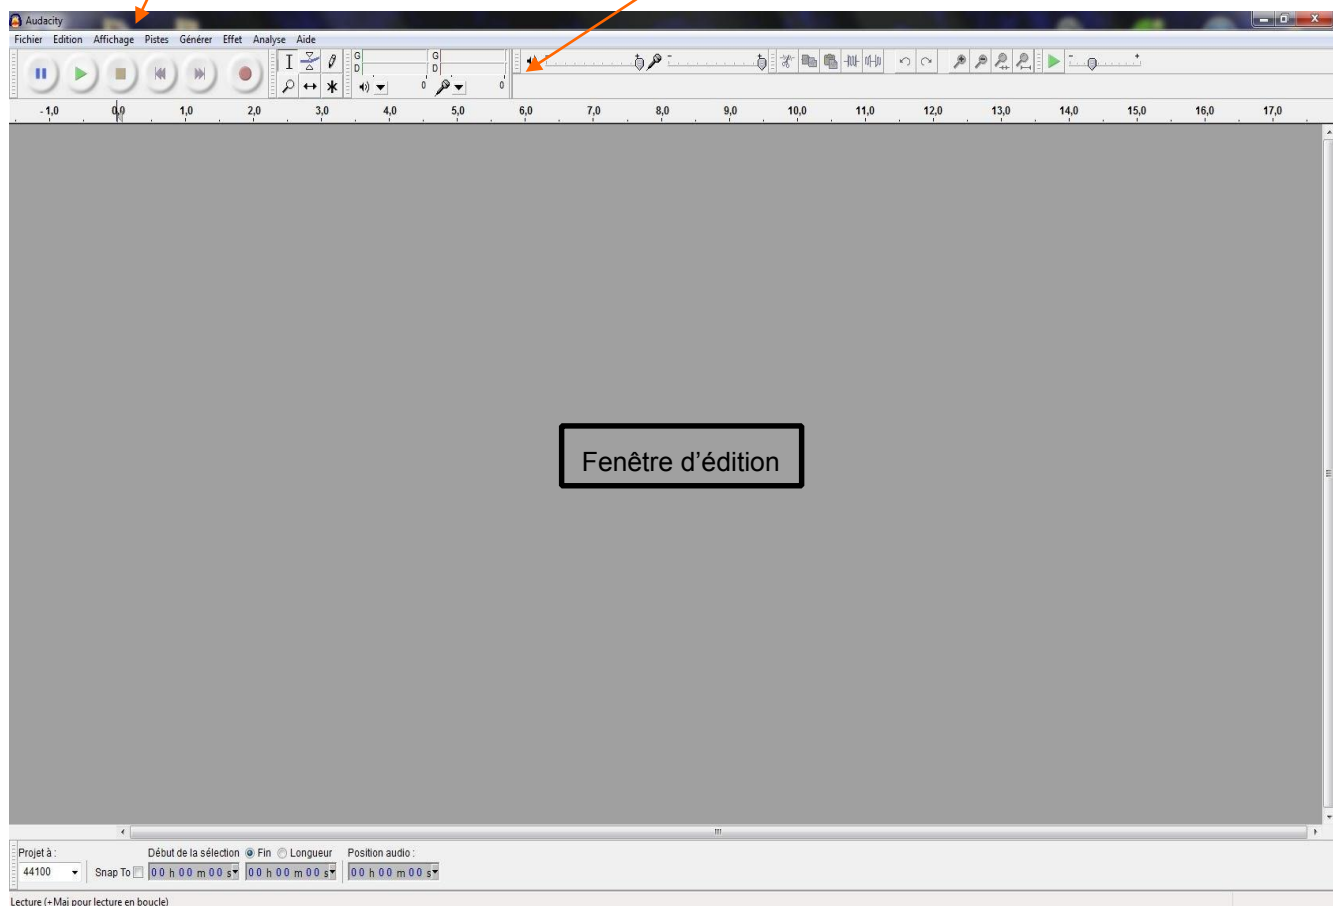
Audacity

Fichier Edition Affichage Pistes Générer Effet Analyse Aide

G
D
G
D
0
0

-1,0 0,0 1,0 2,0 3,0 4,0 5,0 6,0 7,0 8,0 9,0 10,0 11,0 12,0 13,0 14,0 15,0 16,0 17,0

Fenêtre d'édition

Projet à :
44100
Snap To
Début de la sélection Fin Longueur
00 h 00 m 00 s
00 h 00 m 00 s
Position audio :
00 h 00 m 00 s

Lecture (+Maj pour lecture en boucle)